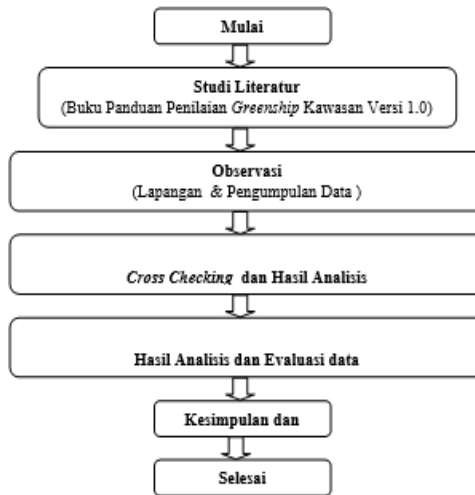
Mulai

Studi Literatur
(Buku Panduan Penilaian Greenship Kawasan Versi 1.0)

Observasi
(Lapangan & Pengumpulan Data )

Cross Checking dan Hasil Analisis

Hasil Analisis dan Evaluasi data

Kesimpulan dan

Selesai